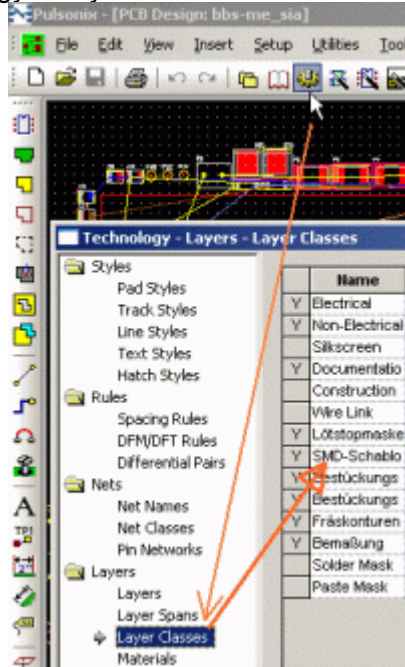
Pulsonix - [PCB Design: bbs-me_sia]

File Edit View Insert Setup Utilities Tool

Technology - Layers - Layer Classes

Styles
Pad Styles
Track Styles
Line Styles
Text Styles
Hatch Styles
Rules
Spacing Rules
DFM/DFT Rules
Differential Pairs
Nets
Net Names
Net Classes
Pin Networks
Layers
Layers
Layer Spans
Layer Classes
Materials

| | Name |
|---|---|
| Y | Electrical |
| Y | Non-Electrical |
| | Silkscreen |
| Y | Documentatio |
| | Construction |
| | Wire Link |
| Y | Lötstopmaske |
| Y | SMD-Schablo |
| Y | Bestückungs |
| Y | Bestückungs |
| Y | Fräskonturen |
| Y | Bemaßung |
| | Solder Mask |
| | Paste Mask |